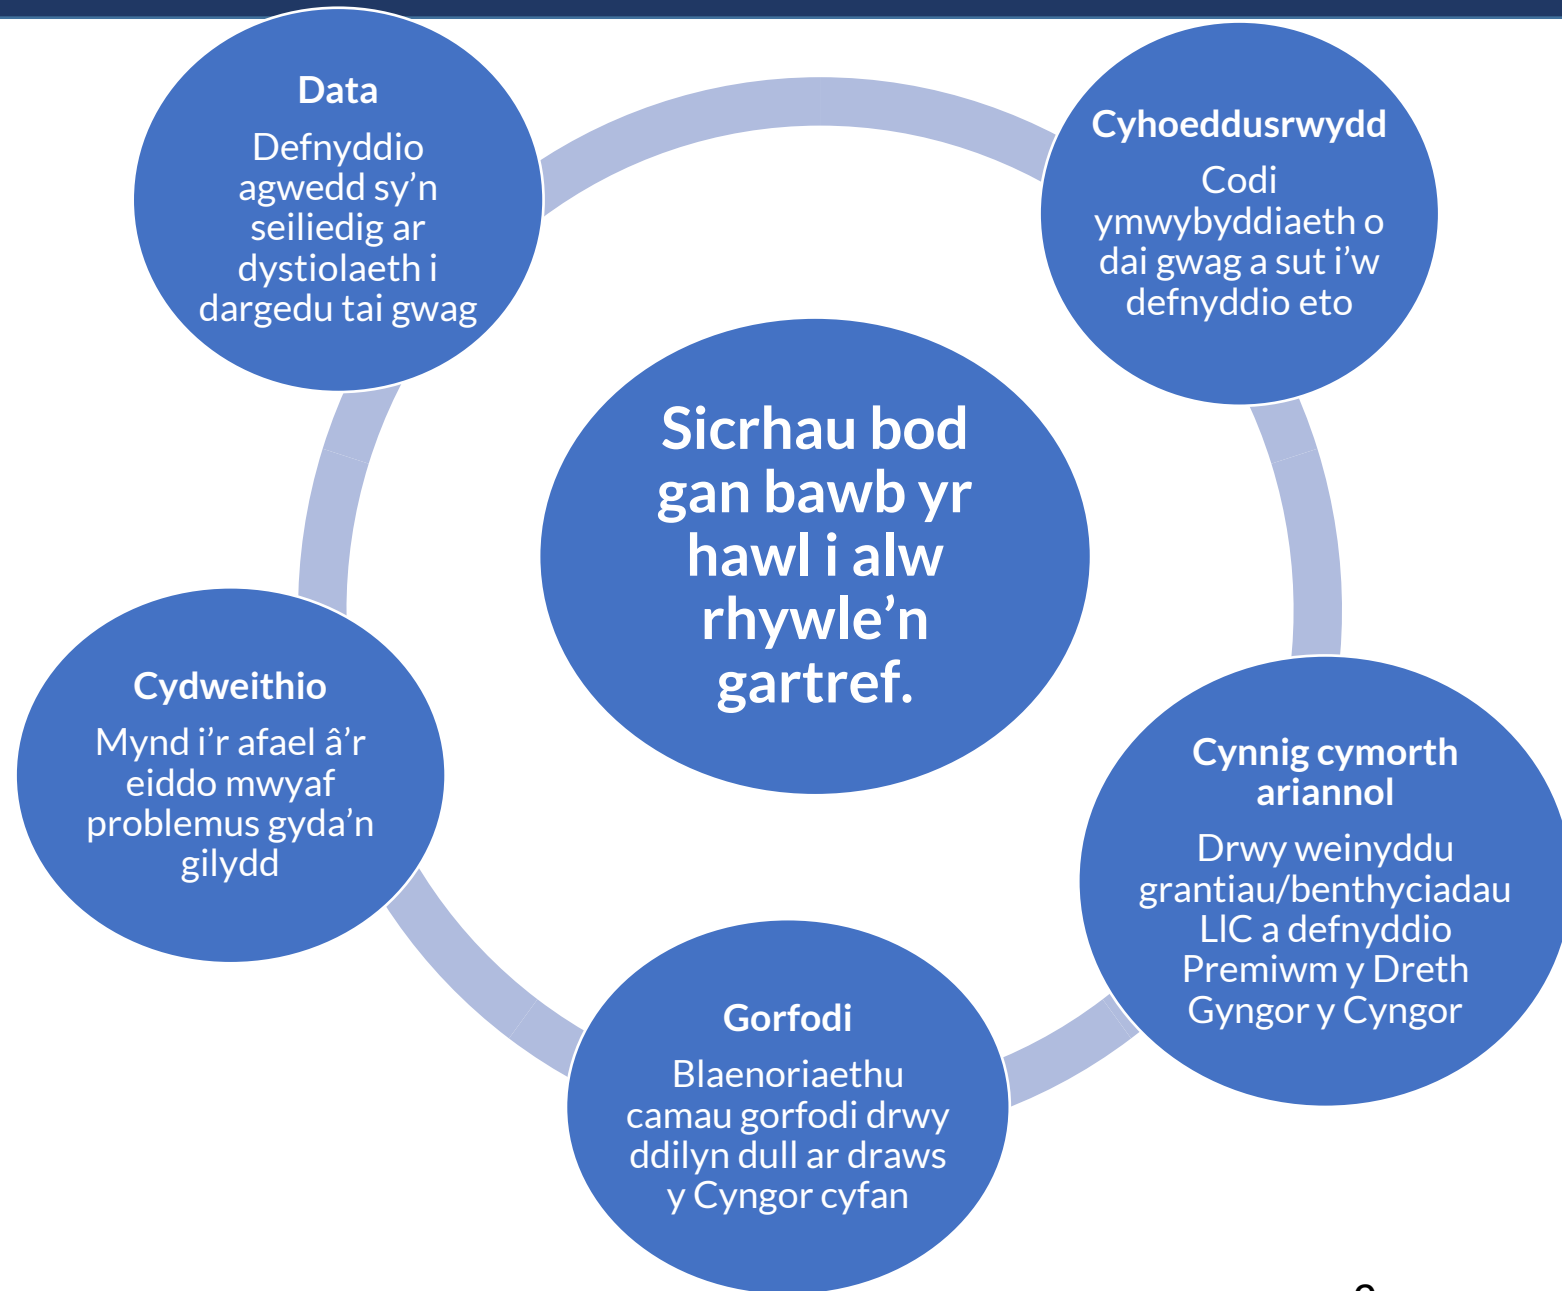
Sicrhau bod gan bawb yr hawl i alw rhywle'n gartref.

Data
Defnyddio agwedd sy'n seiliedig ar dystiolaeth i dargedu tai gwag

Cyhoeddusrwydd
Codi ymwybyddiaeth o dai gwag a sut i'w defnyddio eto

Cynnig cymorth ariannol
Drwy weinyddu grantiau/benthyciadau LlC a defnyddio Premiwm y Dreth Gyngor y Cyngor

Gorfodi
Blaenoriaethu camau gorfodi drwy ddilyn dull ar draws y Cyngor cyfan

Cydweithio
Mynd i'r afael â'r eiddo mwyaf problemus gyda'n gilydd